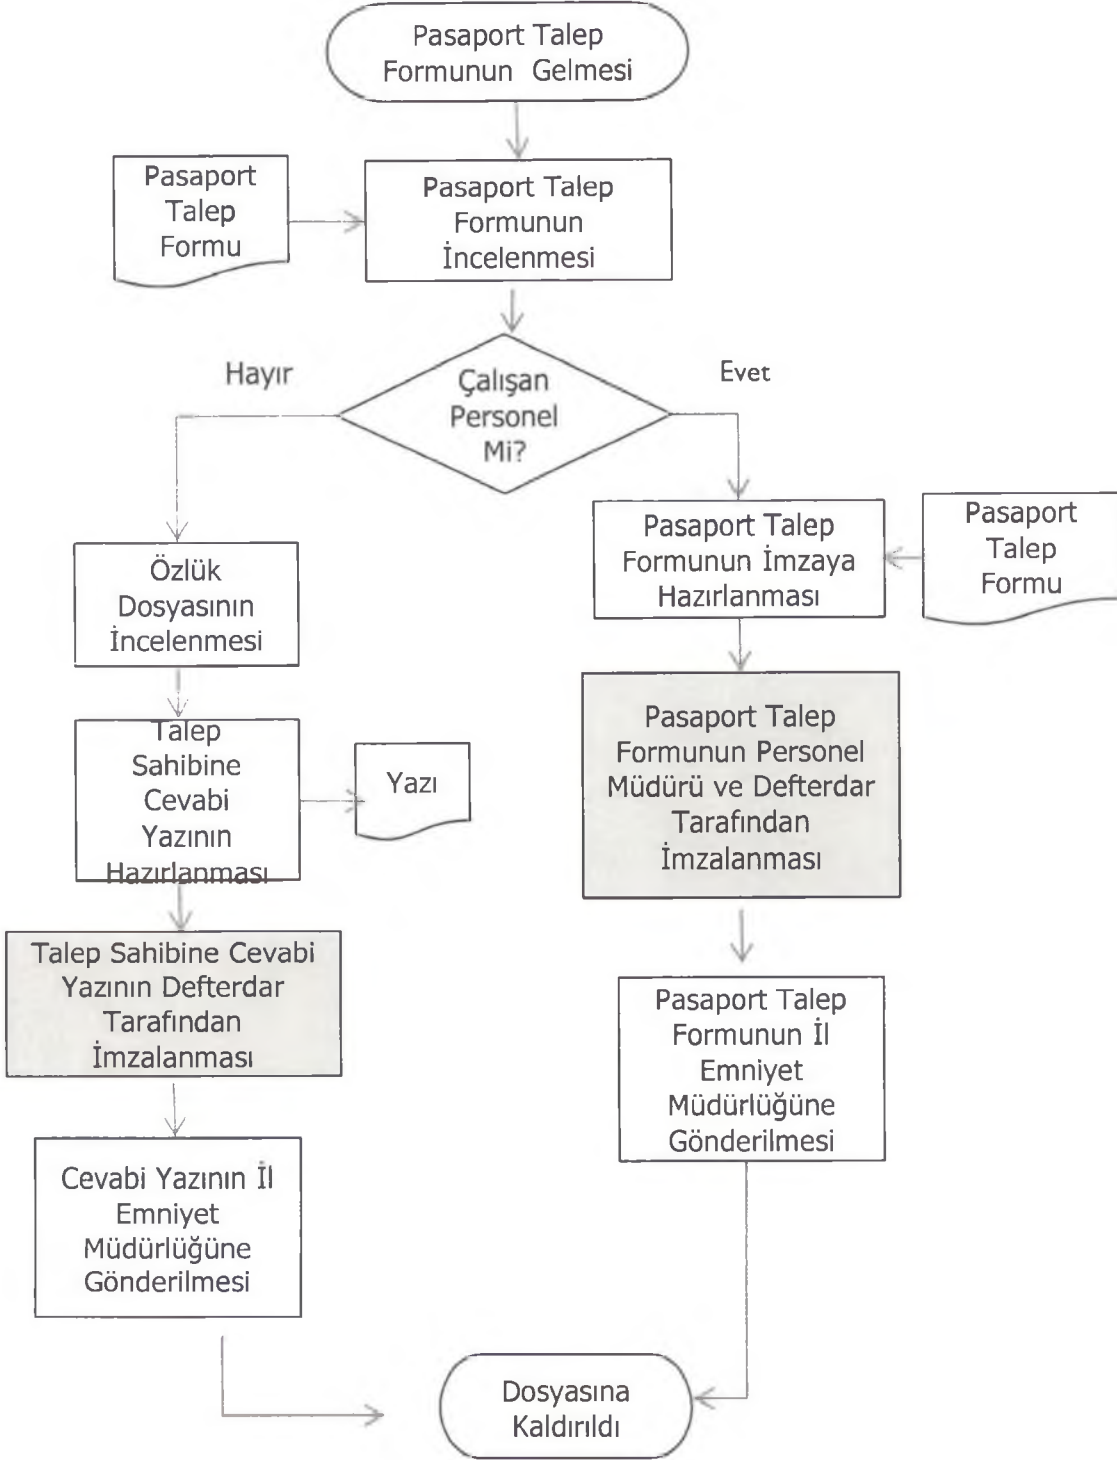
Pasaport Talep Formunun Gelmesi

Pasaport Talep Formu

Pasaport Talep Formunun İncelenmesi

Hayır

Çalışan Personel Mi?

Evet

Özlük Dosyasının İncelenmesi

Talep Sahibine Cevabi Yazının Hazırlanması

Yazı

Talep Sahibine Cevabi Yazının Defterdar Tarafından İmzalanması

Cevabi Yazının İl Emniyet Müdürlüğüne Gönderilmesi

Pasaport Talep Formunun İmzaya Hazırlanması

Pasaport Talep Formu

Pasaport Talep Formunun Personel Müdürü ve Defterdar Tarafından İmzalanması

Pasaport Talep Formunun İl Emniyet Müdürlüğüne Gönderilmesi

Dosyasına Kaldırıldı